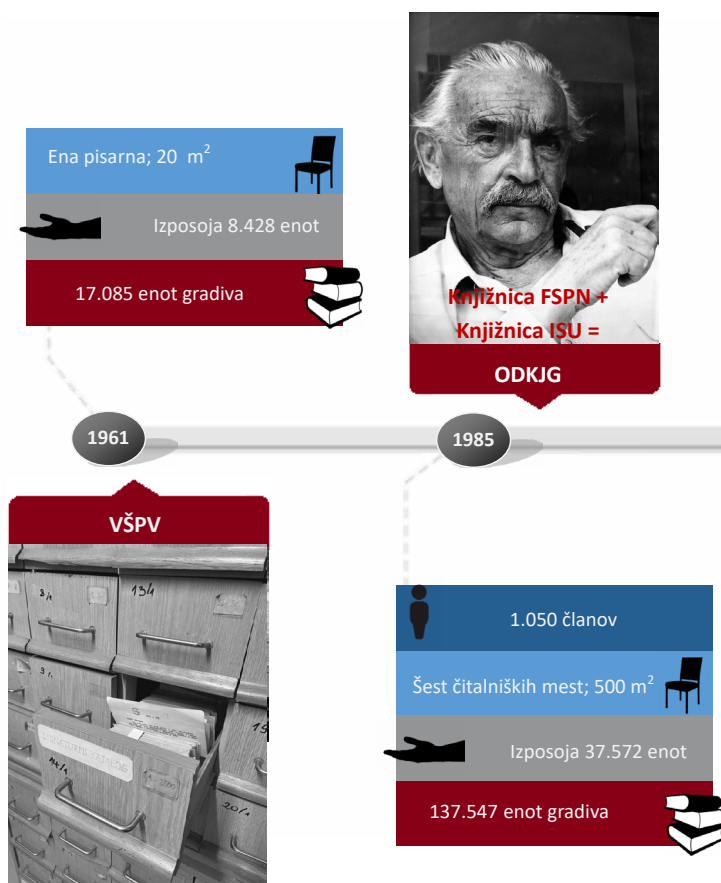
Ena pisarna; 20 $m^2$

Izposoja 8.428 enot

17.085 enot gradiva

Knjižnica FSPN +
Knjižnica ISU =

ODKJG

1961

1985

VŠPV

1.050 članov

Šest čitalniških mest; 500 $m^2$

Izposoja 37.572 enot

137.547 enot gradiva